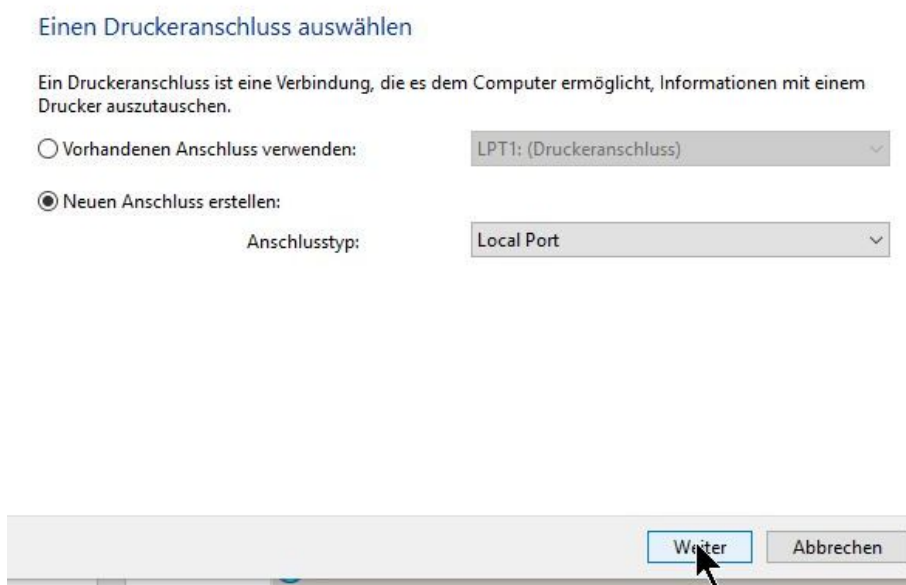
Einen Druckeranschluss auswählen

Ein Druckeranschluss ist eine Verbindung, die es dem Computer ermöglicht, Informationen mit einem Drucker auszutauschen.

Vorhandenen Anschluss verwenden: LPT1: (Druckeranschluss)

Neuen Anschluss erstellen:

Anschlusstyp: Local Port

Weiter Abbrechen